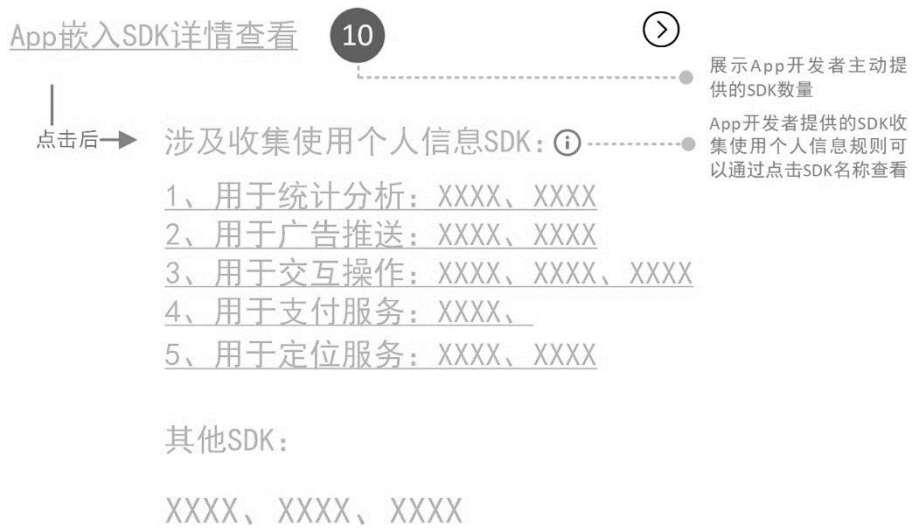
App嵌入SDK详情查看 10

展示App开发者主动提供的SDK数量

点击后

涉及收集使用个人信息SDK：

App开发者提供的SDK收集使用个人信息规则可以通过点击SDK名称查看

1、用于统计分析：XXXX、XXXX
2、用于广告推送：XXXX、XXXX
3、用于交互操作：XXXX、XXXX、XXXX
4、用于支付服务：XXXX、
5、用于定位服务：XXXX、XXXX

其他SDK：

XXXX、XXXX、XXXX